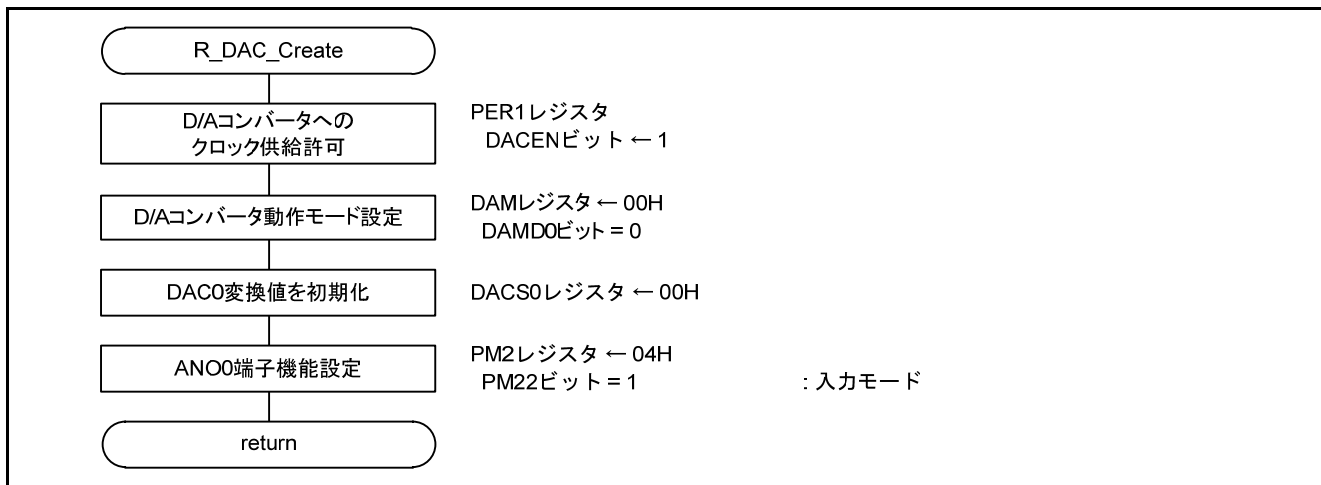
R_DAC_Create

D/Aコンバータへの
クロック供給許可

PER1レジスタ
DACENビット ← 1

D/Aコンバータ動作モード設定

DAMレジスタ ← 00H
DAMD0ビット = 0

DAC0変換値を初期化

DACS0レジスタ ← 00H

ANO0端子機能設定

PM2レジスタ ← 04H
PM22ビット = 1 :入力モード

return